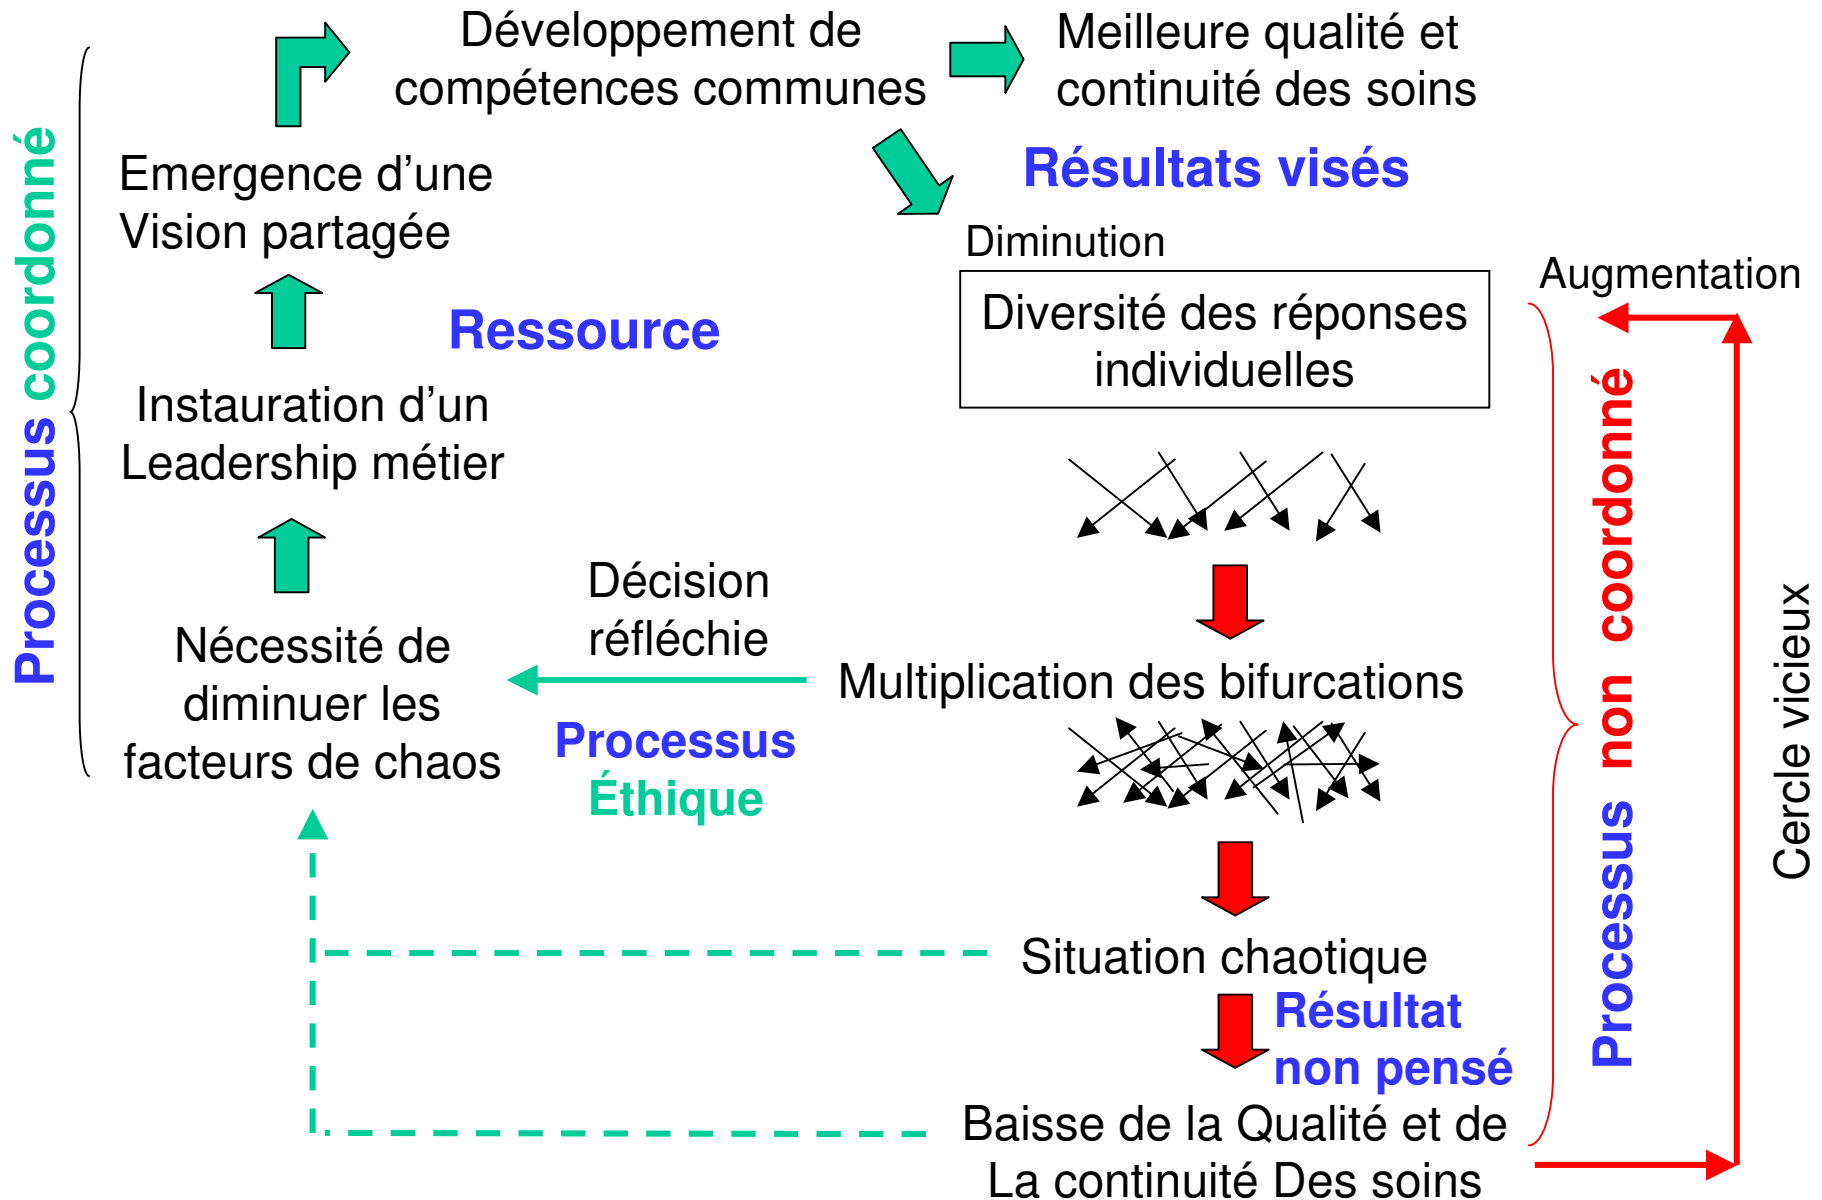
Processus coordonné

Développement de compétences communes

Meilleure qualité et continuité des soins

Emergence d'une Vision partagée

Résultats visés

Diminution

Diversité des réponses individuelles

Augmentation

Ressource

Instauration d'un Leadership métier

Décision réfléchie

Nécessité de diminuer les facteurs de chaos

Multiplication des bifurcations

Processus Éthique

Processus non coordonné

Cercle vicieux

Situation chaotique

Résultat non pensé

Baisse de la Qualité et de La continuité Des soins